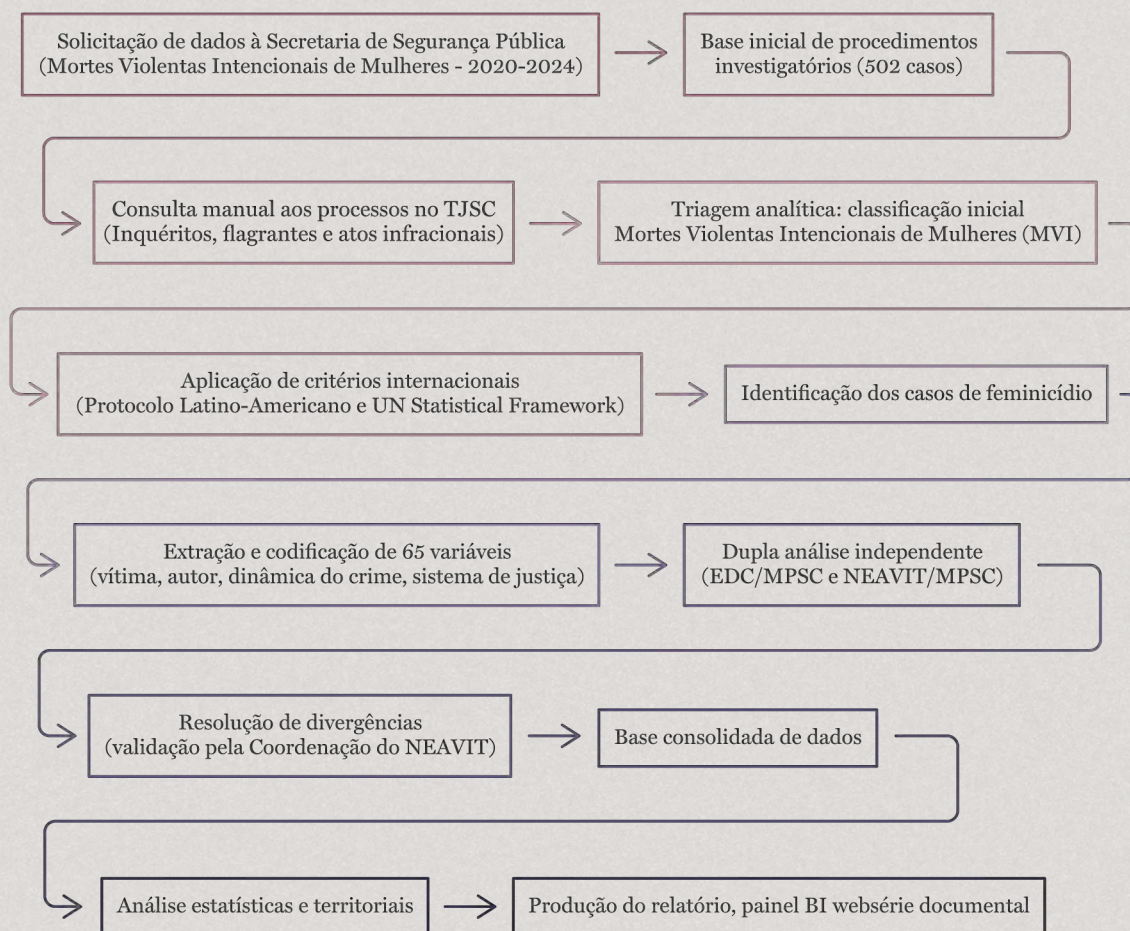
Solicitação de dados à Secretaria de Segurança Pública (Mortes Violentas Intencionais de Mulheres - 2020-2024)

Base inicial de procedimentos investigatórios (502 casos)

Consulta manual aos processos no TJSC (Inquéritos, flagrantes e atos infracionais)

Triagem analítica: classificação inicial Mortes Violentas Intencionais de Mulheres (MVI)

Aplicação de critérios internacionais (Protocolo Latino-Americano e UN Statistical Framework)

Identificação dos casos de feminicídio

Extração e codificação de 65 variáveis (vítima, autor, dinâmica do crime, sistema de justiça)

Dupla análise independente (EDC/MPSC e NEAVIT/MPSC)

Resolução de divergências (validação pela Coordenação do NEAVIT)

Base consolidada de dados

Análise estatísticas e territoriais

Produção do relatório, painel BI websérie documental